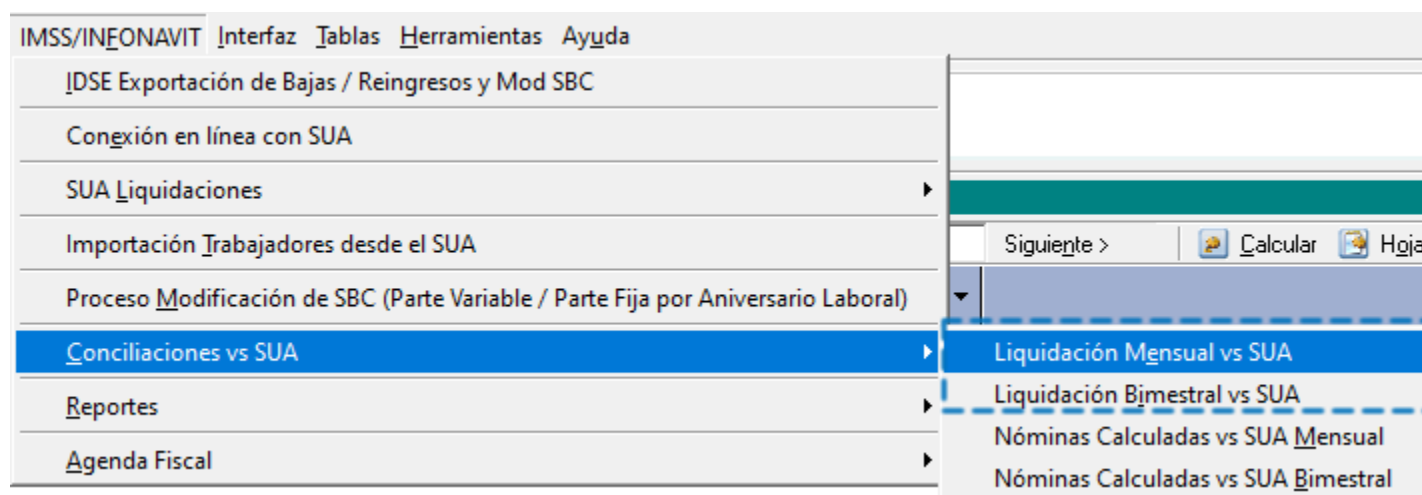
IMSS/INFONAVIT Interfaz Tablas Herramientas Ayuda

IDSE Exportación de Bajas / Reingresos y Mod SBC

Conexión en línea con SUA

SUA Liquidaciones

Importación Trabajadores desde el SUA

Proceso Modificación de SBC (Parte Variable / Parte Fija por Aniversario Laboral)

Conciliaciones vs SUA

Reportes

Agenda Fiscal

Siguiente >

Calcular

Hoja

Liquidación Mensual vs SUA

Liquidación Bimestral vs SUA

Nóminas Calculadas vs SUA Mensual

Nóminas Calculadas vs SUA Bimestral